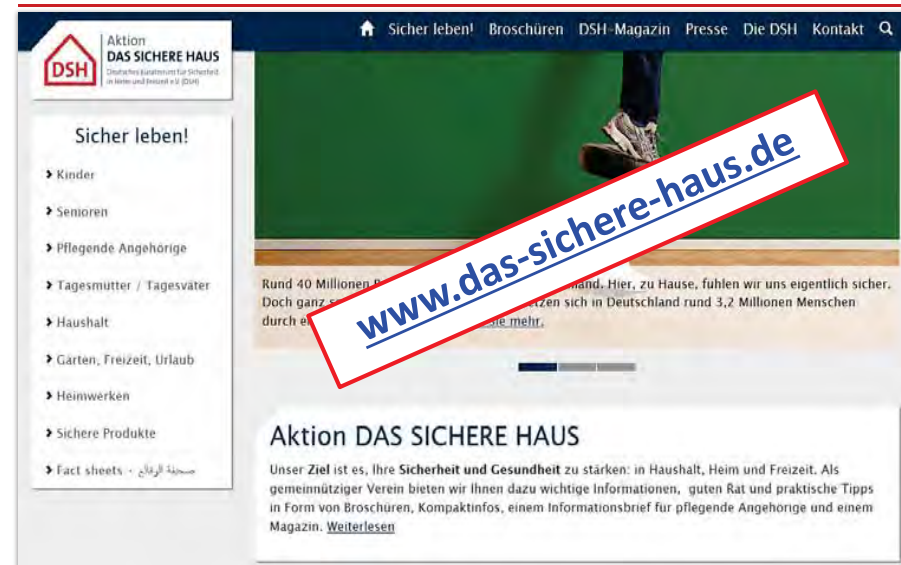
DSH Aktion DAS SICHERE HAUS Deutsches Kuratorium für Sicherheit in Heim und Freizeit e.V. (DSH)

Sicher leben! Broschüren DSH-Magazin Presse Die DSH Kontakt

Sicher leben!

Kinder

Senioren

Pflegende Angehörige

Tagesmutter / Tagesväter

Haushalt

Garten, Freizeit, Urlaub

Heimwerken

Sichere Produkte

Fact sheets · صحيفة الوقائع

Rund 40 Millionen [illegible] land. Hier, zu Hause, fuhlen wir uns eigentlich sicher. Doch ganz s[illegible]tzen sich in Deutschland rund 3,2 Millionen Menschen durch e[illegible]sie mehr.

www.das-sichere-haus.de

Aktion DAS SICHERE HAUS

Unser Ziel ist es, Ihre Sicherheit und Gesundheit zu stärken: in Haushalt, Heim und Freizeit. Als gemeinnütziger Verein bieten wir Ihnen dazu wichtige Informationen, guten Rat und praktische Tipps in Form von Broschüren, Kompaktinfos, einem Informationsbrief für pflegende Angehörige und einem Magazin. Weiterlesen